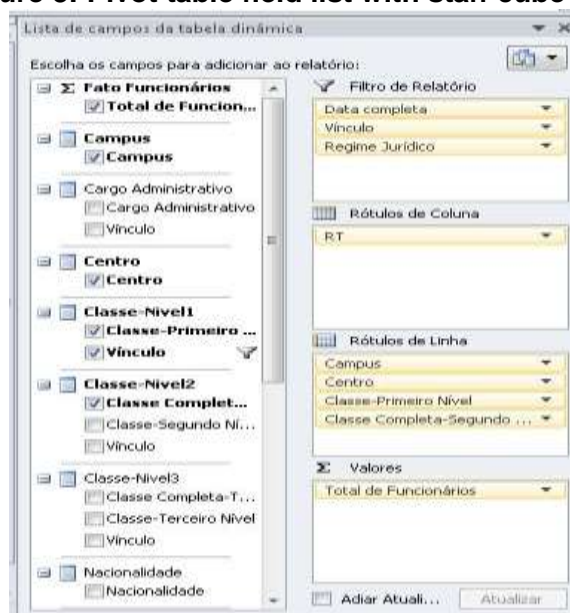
ure 6. Pivot table field list with Staff cube

Lista de campos da tabela dinâmica

Escolha os campos para adicionar ao relatório:

Σ Fato Funcionários
Total de Funcion...

Campus
Campus

Cargo Administrativo
Cargo Administrativo
Vínculo

Centro
Centro

Classe-Nivel1
Classe-Primeiro ...
Vínculo

Classe-Nivel2
Classe Complet...
Classe-Segundo Ní...
Vínculo

Classe-Nivel3
Classe Completa-T...
Classe-Terceiro Nível
Vínculo

Nacionalidade
Nacionalidade

Filtro de Relatório
Data completa
Vínculo
Regime Jurídico

Rótulos de Coluna
RT

Rótulos de Linha
Campus
Centro
Classe-Primeiro Nível
Classe Completa-Segundo ...

Σ Valores
Total de Funcionários

Adiar Atuali...
Atualizar